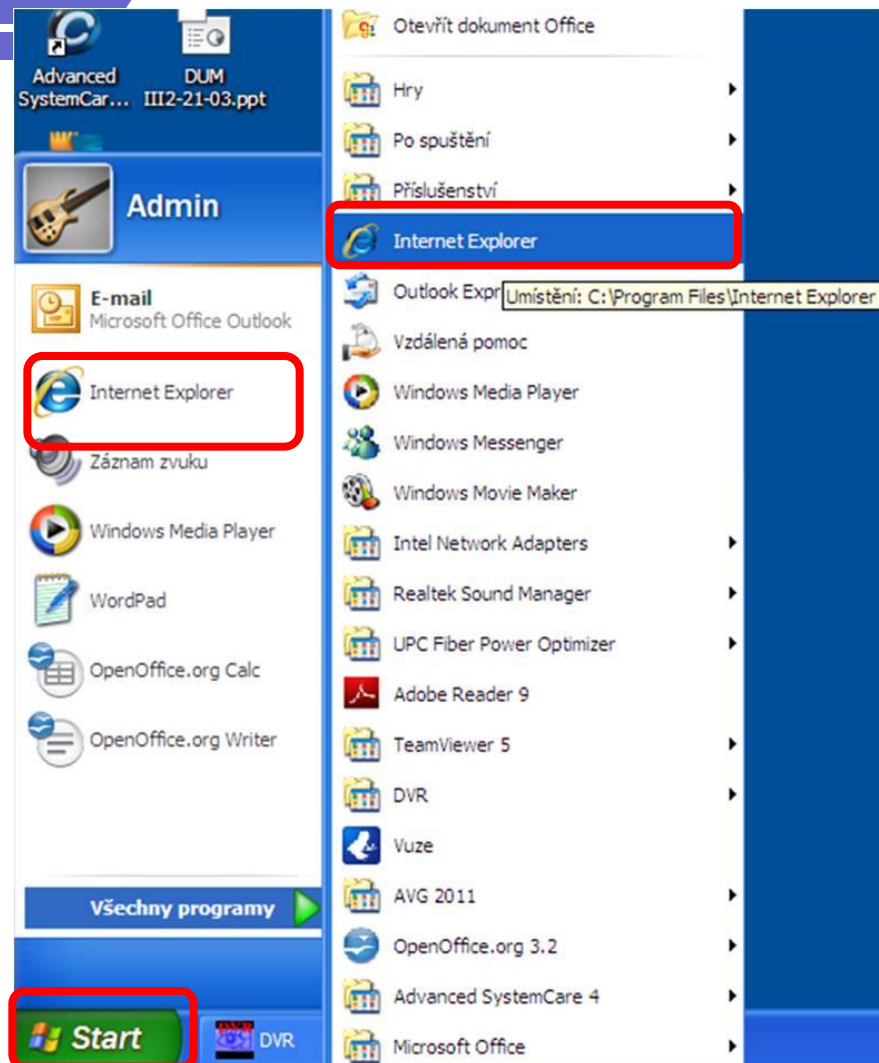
Advanced SystemCar...

DUM III2-21-03.ppt

Admin

E-mail
Microsoft Office Outlook

Internet Explorer

Záznam zvuku

Windows Media Player

WordPad

OpenOffice.org Calc

OpenOffice.org Writer

Všechny programy

Start

DVR

Otevřít dokument Office

Hry

Po spuštění

Příslušenství

Internet Explorer

Outlook Expr

Umístění: C:\Program Files\Internet Explorer

Vzdálená pomoc

Windows Media Player

Windows Messenger

Windows Movie Maker

Intel Network Adapters

Realtek Sound Manager

UPC Fiber Power Optimizer

Adobe Reader 9

TeamViewer 5

DVR

Vuze

AVG 2011

OpenOffice.org 3.2

Advanced SystemCare 4

Microsoft Office